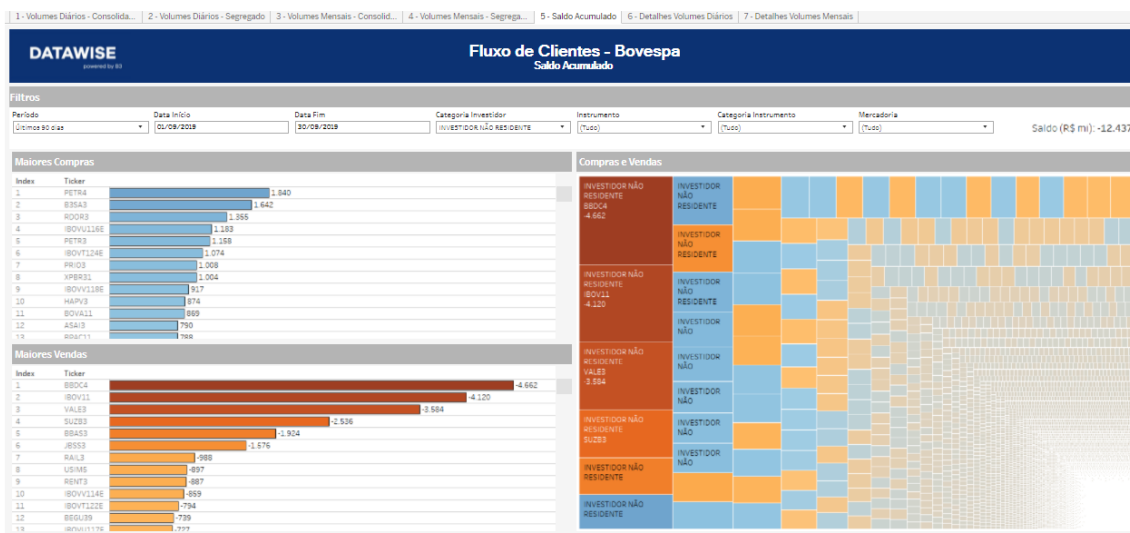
1 - Volumes Diários - Consolida... | 2 - Volumes Diários - Segregado | 3 - Volumes Mensais - Consolid... | 4 - Volumes Mensais - Segrega... | 5 - Saldo Acumulado | 6 - Detalhes Volumes Diários | 7 - Detalhes Volumes Mensais

DATAWISE
powered by BI

Fluxo de Clientes - Bovespa
Saldo Acumulado

Filtros

Período: Últimos 90 dias
Data Início: 01/09/2019
Data Fim: 30/09/2019
Categoria Investidor: INVESTIDOR NÃO RESIDENTE
Instrumento: (Tudo)
Categoria Instrumento: (Tudo)
Mercadoria: (Tudo)

Saldo (R$ mi): -12.437

Maiores Compras

| Index | Ticker | |
|---|---|---|
| 1 | PETR4 | 1.840 |
| 2 | B3SA3 | 1.642 |
| 3 | RODR3 | 1.355 |
| 4 | IBOVU116E | 1.183 |
| 5 | PETR3 | 1.158 |
| 6 | IBOVT124E | 1.074 |
| 7 | PRIO3 | 1.008 |
| 8 | XPBR31 | 1.004 |
| 9 | IBOVV118E | 917 |
| 10 | HAPV3 | 874 |
| 11 | BOVA11 | 869 |
| 12 | ASAI3 | 790 |
| 13 | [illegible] | 788 |

Maiores Vendas

| Index | Ticker | |
|---|---|---|
| 1 | BBDC4 | -4.662 |
| 2 | IBOV11 | -4.120 |
| 3 | VALE3 | -3.584 |
| 4 | SUZB3 | -2.536 |
| 5 | BBAS3 | -1.924 |
| 6 | JBSS3 | -1.576 |
| 7 | RAIL3 | -988 |
| 8 | USIM5 | -897 |
| 9 | RENT3 | -887 |
| 10 | IBOVV114E | -859 |
| 11 | IBOVT122E | -794 |
| 12 | BEGU39 | -739 |
| 13 | IBOVU117E | -727 |

Compras e Vendas

INVESTIDOR NÃO RESIDENTE BBDC4 -4.662
INVESTIDOR NÃO RESIDENTE IBOV11 -4.120
INVESTIDOR NÃO RESIDENTE VALE3 -3.584
INVESTIDOR NÃO RESIDENTE SUZB3
INVESTIDOR NÃO RESIDENTE
INVESTIDOR NÃO RESIDENTE
INVESTIDOR NÃO RESIDENTE
INVESTIDOR NÃO RESIDENTE
INVESTIDOR NÃO RESIDENTE
INVESTIDOR NÃO RESIDENTE
INVESTIDOR NÃO RESIDENTE
INVESTIDOR NÃO
INVESTIDOR NÃO
INVESTIDOR NÃO
INVESTIDOR NÃO